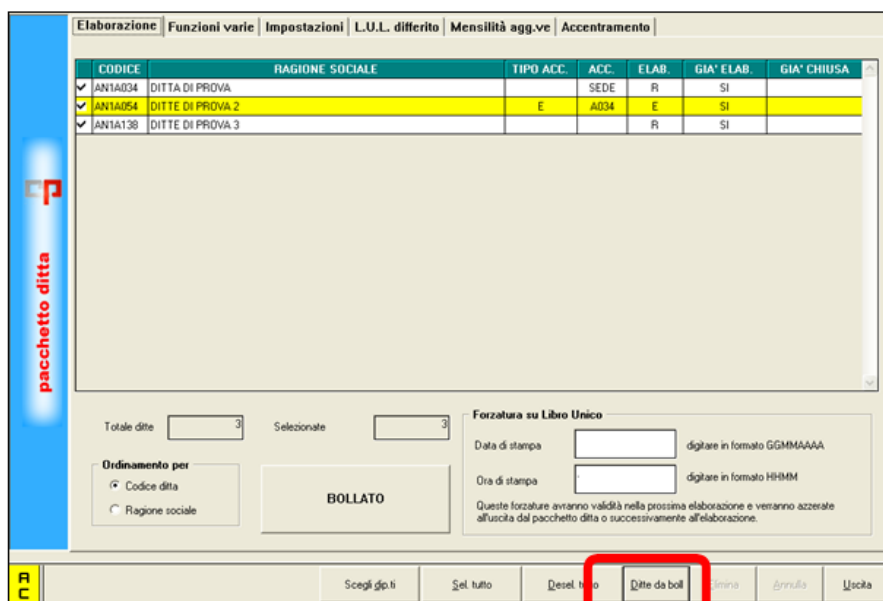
Elaborazione | Funzioni varie | Impostazioni | L.U.L. differito | Mensilità agg.ve | Accentramento

| | CODICE | RAGIONE SOCIALE | TIPO ACC. | ACC. | ELAB. | GIA' ELAB. | GIA' CHIUSA |
|---|---|---|---|---|---|---|---|
| ✔ | AN1A034 | DITTA DI PROVA | | SEDE | R | SI | |
| ✔ | AN1A054 | DITTE DI PROVA 2 | E | A034 | E | SI | |
| ✔ | AN1A138 | DITTE DI PROVA 3 | | | R | SI | |

pacchetto ditta

Totale ditte 3
Selezionate 3

Ordinamento per
Codice ditta
Ragione sociale

BOLLATO

Forzatura su Libro Unico
Data di stampa digitare in formato GGMMAAAA
Ora di stampa digitare in formato HHMM
Queste forzature avranno validità nella prossima elaborazione e verranno azzerate all'uscita dal pacchetto ditta o successivamente all'elaborazione.

A C

Scegli dip.ti | Sel. tutto | Desel. tutto | Ditte da boll | Elimina | Annulla | Uscita